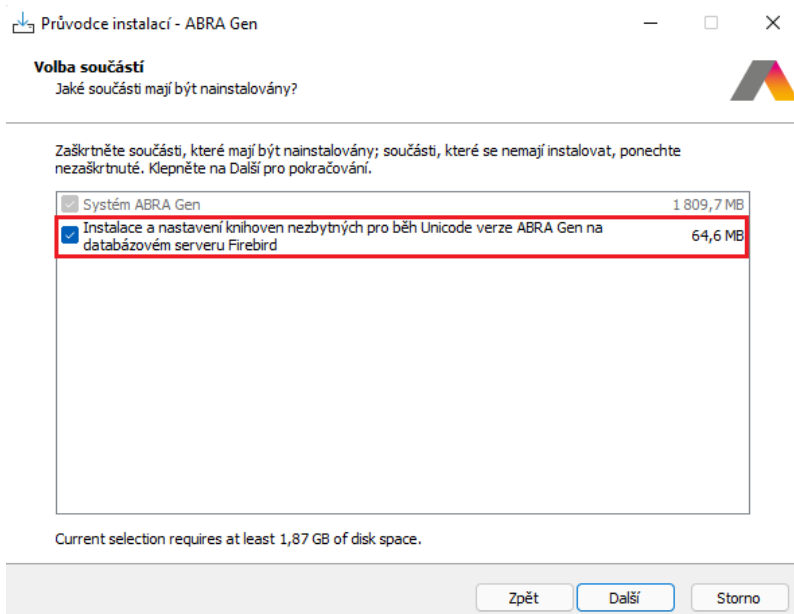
Průvodce instalací - ABRA Gen

Volba součástí
Jaké součásti mají být nainstalovány?

Zaškrtněte součásti, které mají být nainstalovány; součásti, které se nemají instalovat, ponechte nezaškrtnuté. Klepněte na Další pro pokračování.

| | |
|---|---|
| Systém ABRA Gen | 1 809,7 MB |
| Instalace a nastavení knihoven nezbytných pro běh Unicode verze ABRA Gen na databázovém serveru Firebird | 64,6 MB |

Current selection requires at least 1,87 GB of disk space.

Zpět Další Storno